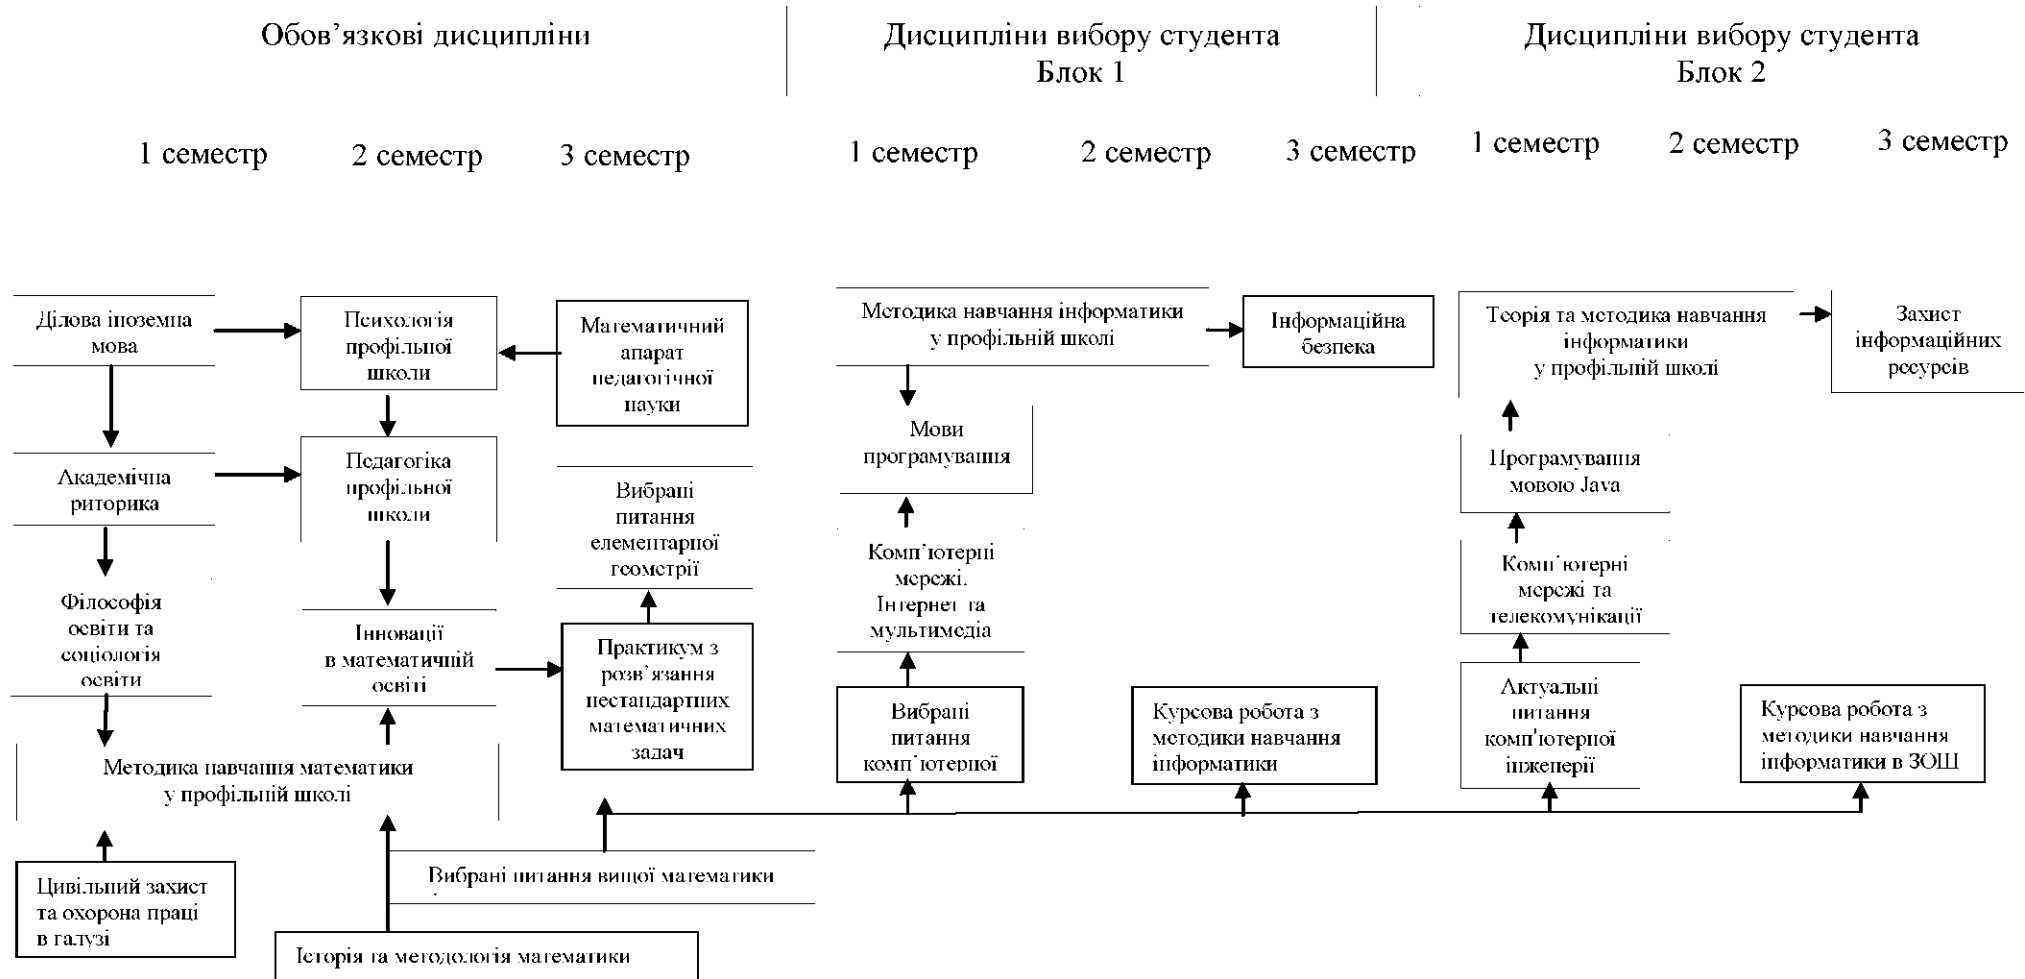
Обов’язкові дисципліни

Дисципліни вибору студента
Блок 1

Дисципліни вибору студента
Блок 2

1 семестр 2 семестр 3 семестр 1 семестр 2 семестр 3 семестр 1 семестр 2 семестр 3 семестр

Ділова іноземна мова

Психологія профільної школи

Математичний апарат педагогічної науки

Методика навчання інформатики у профільній школі

Інформаційна безпека

Теорія та методика навчання інформатики у профільній школі

Захист інформаційних ресурсів

Мови програмування

Програмування мовою Java

Академічна риторика

Педагогіка профільної школи

Вибрані питання елементарної геометрії

Комп'ютерні мережі. Інтернет та мультимедіа

Комп'ютерні мережі та телекомунікації

Філософія освіти та соціологія освіти

Інновації в математичній освіті

Практикум з розв’язання нестандартних математичних задач

Вибрані питання комп'ютерної

Курсова робота з методики навчання інформатики

Актуальні питання комп'ютерної інженерії

Курсова робота з методики навчання інформатики в ЗОШ

Методика навчання математики у профільній школі

Цивільний захист та охорона праці в галузі

Вибрані питання вищої математики

Історія та методологія математики